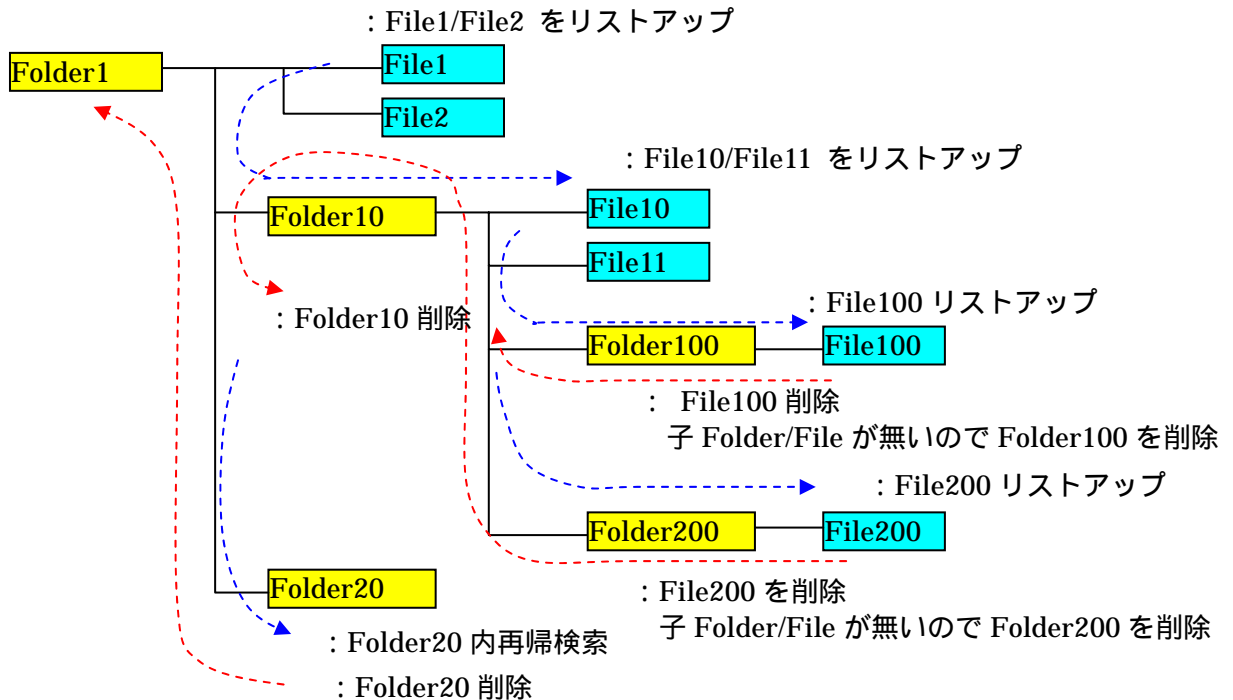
: File1/File2 をリストアップ

Folder1

File1

File2

: File10/File11 をリストアップ

Folder10

File10

File11

: Folder10 削除

: File100 リストアップ

Folder100

File100

: File100 削除
子 Folder/File が無いので Folder100 を削除

: File200 リストアップ

Folder200

File200

Folder20

: File200 を削除
子 Folder/File が無いので Folder200 を削除

: Folder20 内再帰検索

: Folder20 削除